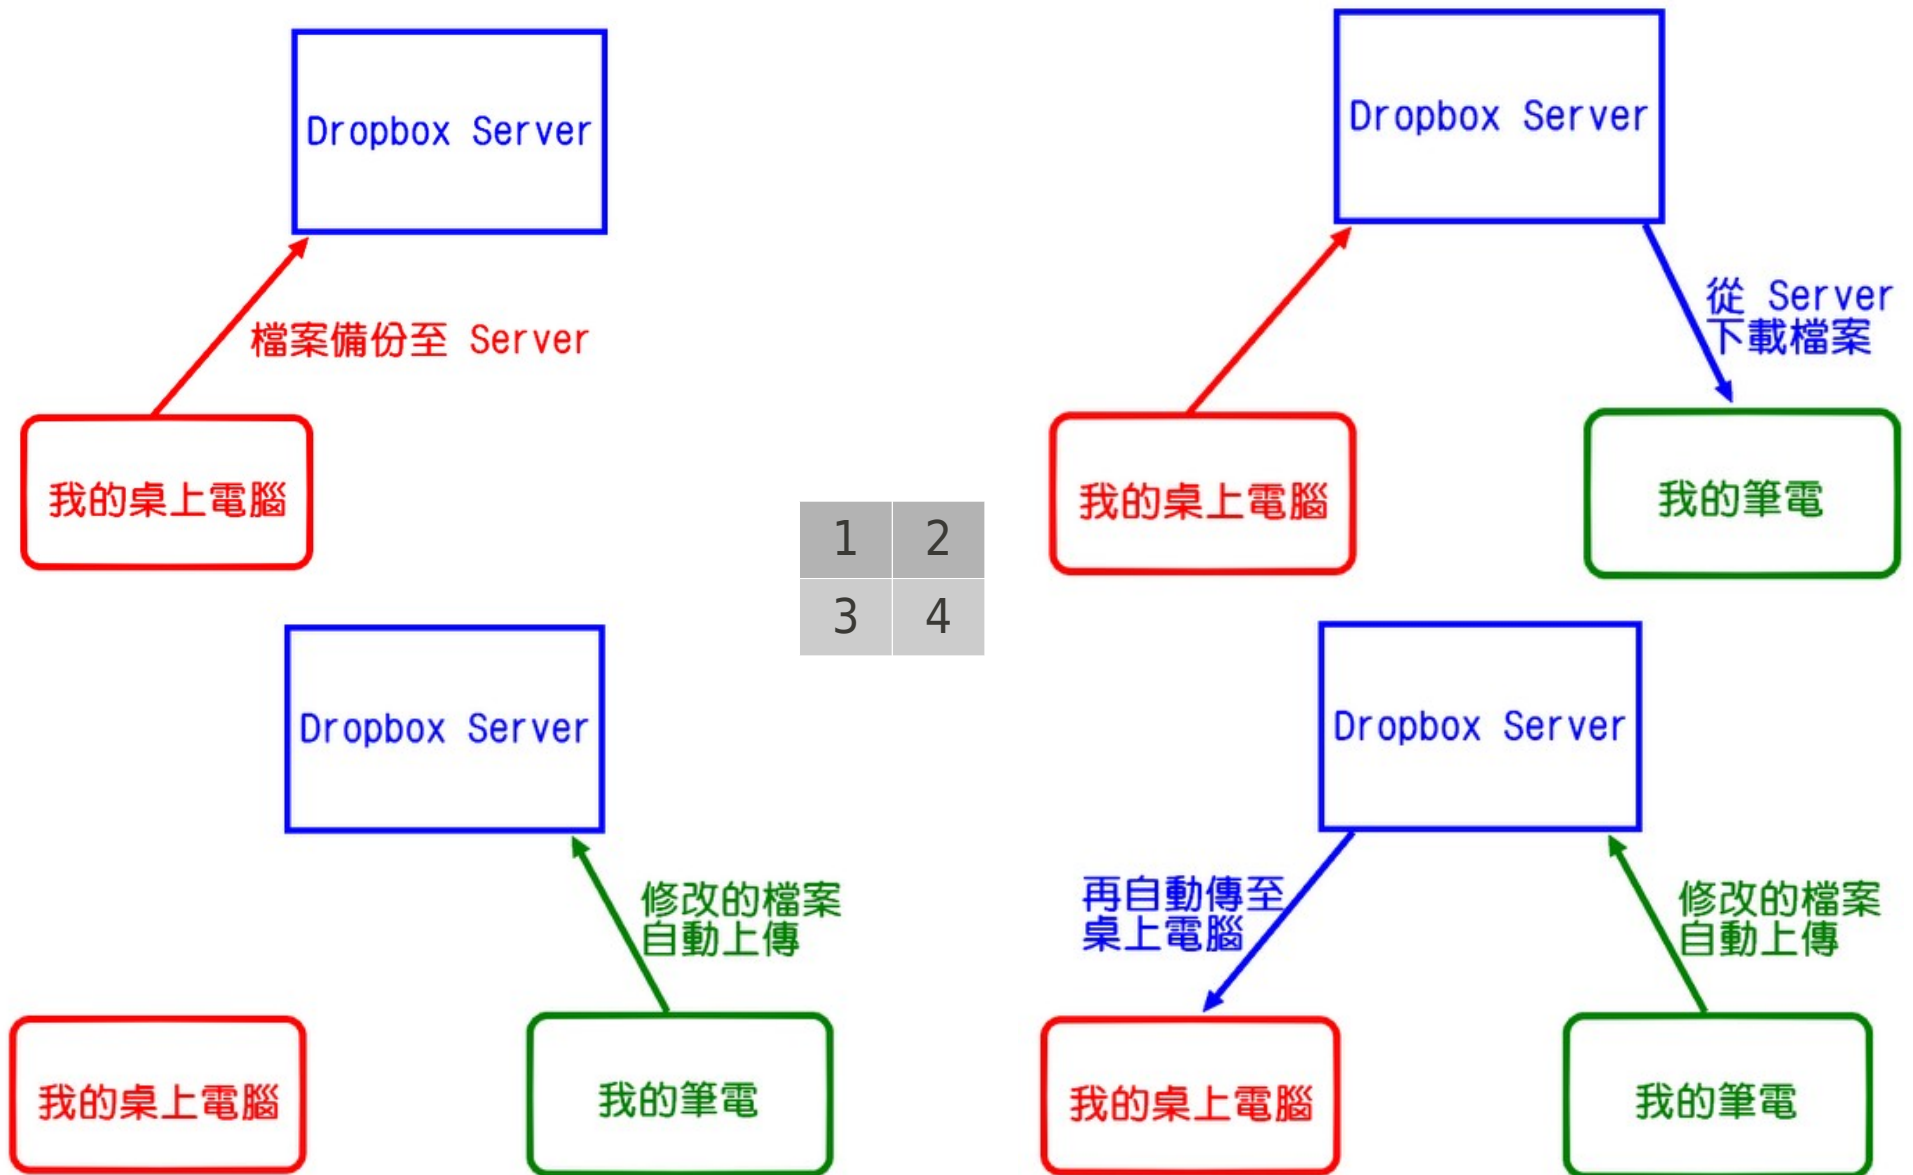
Dropbox Server

檔案備份至 Server

我的桌上電腦

Dropbox Server

從 Server 下載檔案

我的桌上電腦

我的筆電

| 1 | 2 |
|---|---|
| 3 | 4 |

Dropbox Server

修改的檔案自動上傳

我的桌上電腦

我的筆電

Dropbox Server

再自動傳至桌上電腦

修改的檔案自動上傳

我的桌上電腦

我的筆電